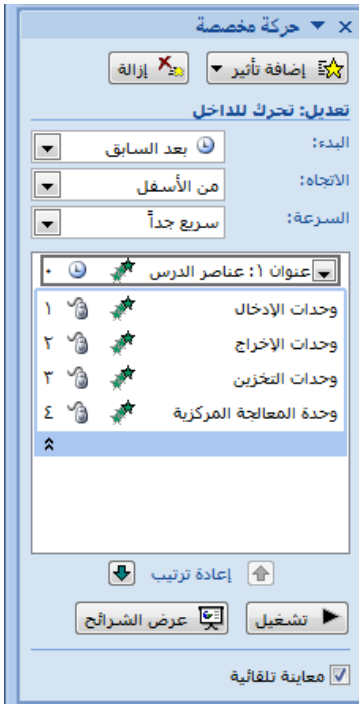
حركة مخصصة

إضافة تأثير
إزالة

تعديل: تحرك للداخل
البدء: بعد السابق
الاتجاه: من الأسفل
السرعة: سريع جداً

٠ عنوان ١: عناصر الدرس
١ وحدات الإدخال
٢ وحدات الإخراج
٣ وحدات التخزين
٤ وحدة المعالجة المركزية

إعادة ترتيب

تشغيل
عرض الشرائح

معاينة تلقائية